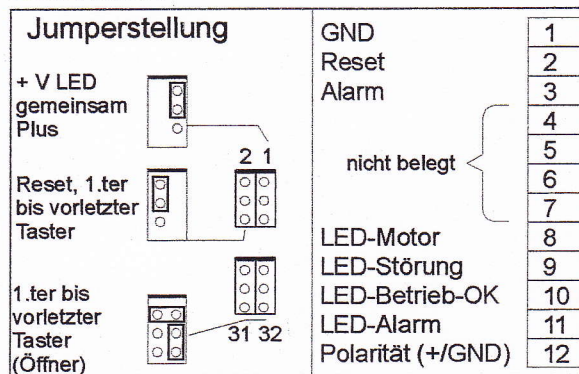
Jumperstellung

+ V LED gemeinsam Plus

2 1

Reset, 1.ter bis vorletzter Taster

1.ter bis vorletzter Taster (Öffner)

31 32

| | |
|---|---|
| GND | 1 |
| Reset | 2 |
| Alarm | 3 |
| nicht belegt | 4 |
| | 5 |
| | 6 |
| | 7 |
| LED-Motor | 8 |
| LED-Störung | 9 |
| LED-Betrieb-OK | 10 |
| LED-Alarm | 11 |
| Polarität (+/GND) | 12 |